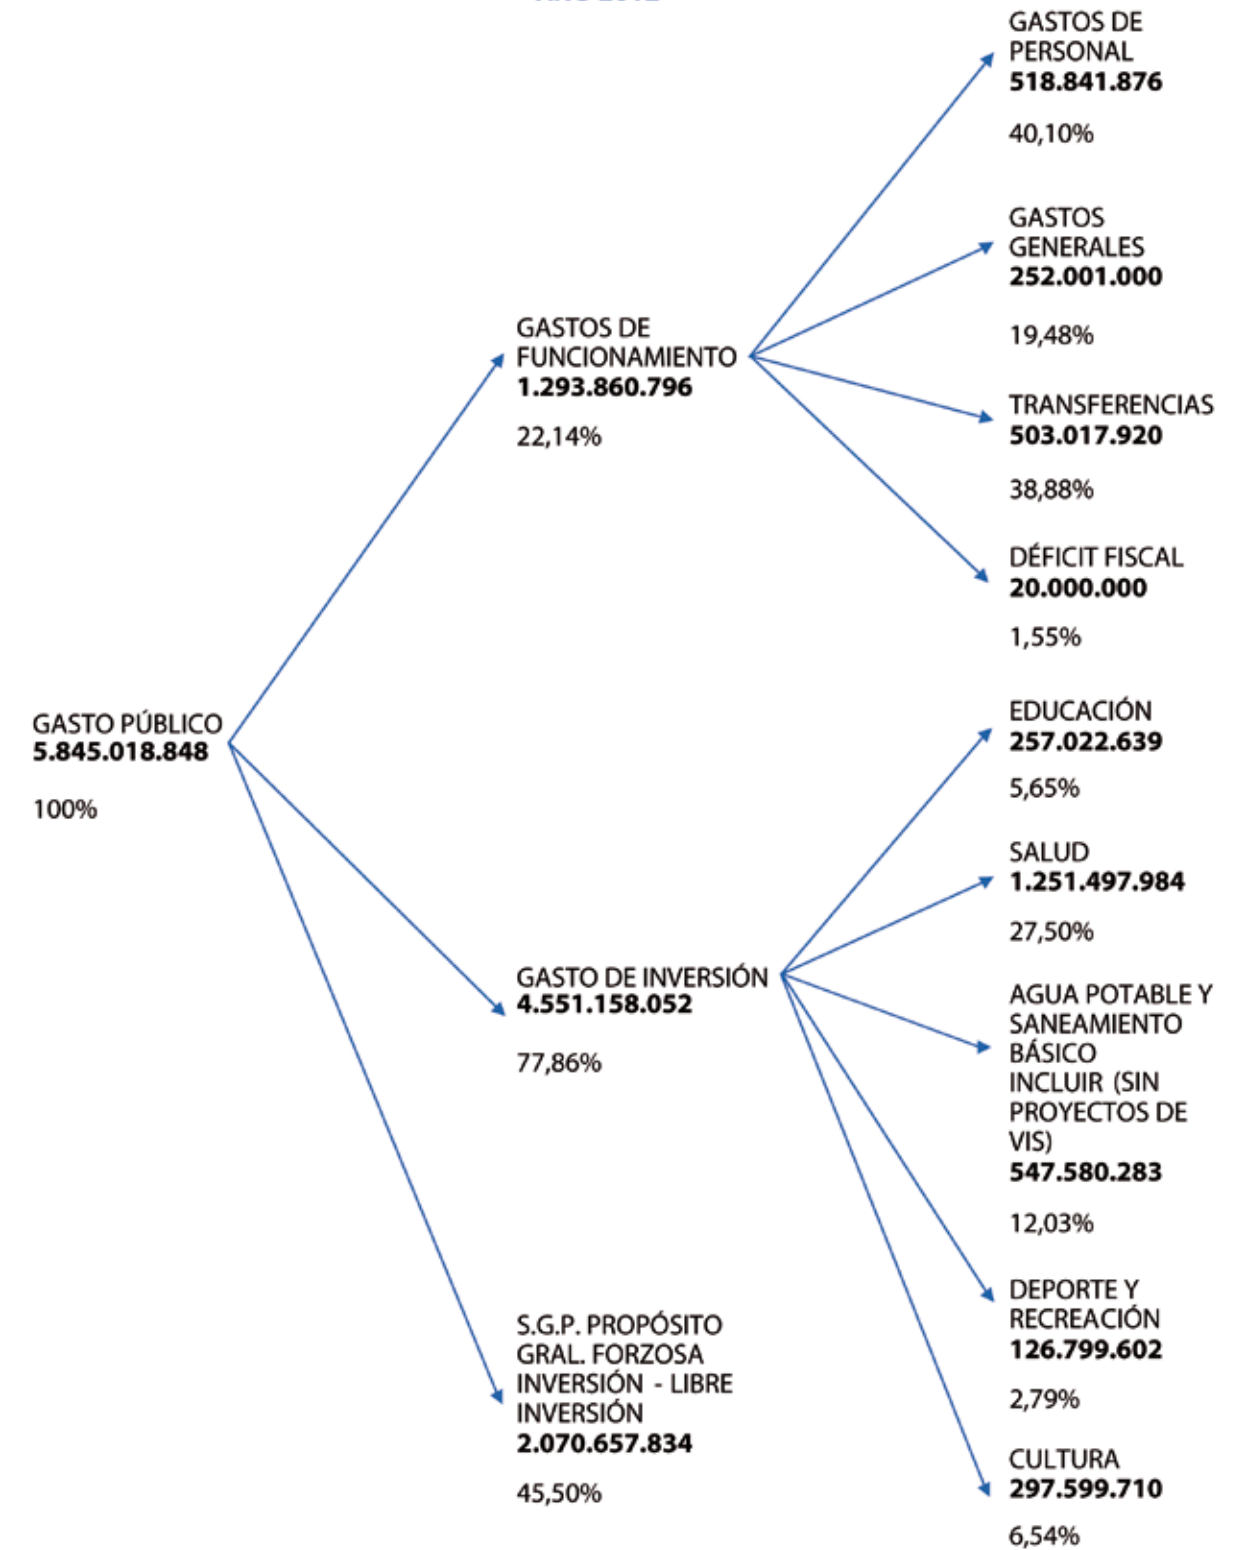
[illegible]

GASTO PÚBLICO
5.845.018.848

100%

GASTOS DE FUNCIONAMIENTO
1.293.860.796

22,14%

GASTOS DE PERSONAL
518.841.876

40,10%

GASTOS GENERALES
252.001.000

19,48%

TRANSFERENCIAS
503.017.920

38,88%

DÉFICIT FISCAL
20.000.000

1,55%

GASTO DE INVERSIÓN
4.551.158.052

77,86%

EDUCACIÓN
257.022.639

5,65%

SALUD
1.251.497.984

27,50%

AGUA POTABLE Y SANEAMIENTO BÁSICO INCLUIR (SIN PROYECTOS DE VIS)
547.580.283

12,03%

DEPORTE Y RECREACIÓN
126.799.602

2,79%

CULTURA
297.599.710

6,54%

S.G.P. PROPÓSITO GRAL. FORZOSA INVERSIÓN - LIBRE INVERSIÓN
2.070.657.834

45,50%